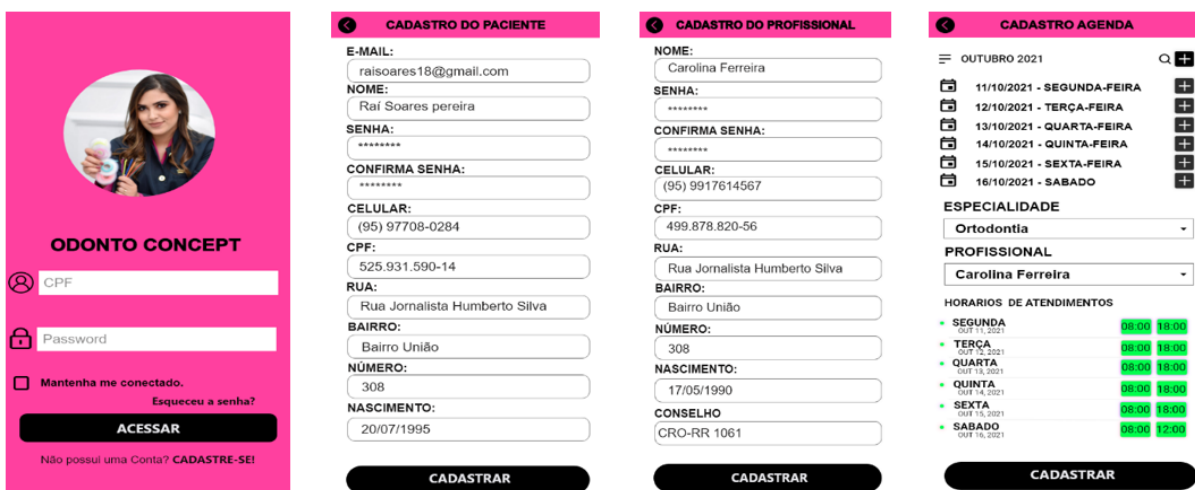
ODONTO CONCEPT

CPF

Password

Mantenha me conectado.

Esqueceu a senha?

ACESSAR

Não possui uma Conta? CADASTRE-SE!

CADASTRO DO PACIENTE

E-MAIL:
raisoares18@gmail.com
NOME:
Raí Soares pereira
SENHA:
********
CONFIRMA SENHA:
********
CELULAR:
(95) 97708-0284
CPF:
525.931.590-14
RUA:
Rua Jornalista Humberto Silva
BAIRRO:
Bairro União
NÚMERO:
308
NASCIMENTO:
20/07/1995

CADASTRAR

CADASTRO DO PROFISSIONAL

NOME:
Carolina Ferreira
SENHA:
********
CONFIRMA SENHA:
********
CELULAR:
(95) 9917614567
CPF:
499.878.820-56
RUA:
Rua Jornalista Humberto Silva
BAIRRO:
Bairro União
NÚMERO:
308
NASCIMENTO:
17/05/1990
CONSELHO
CRO-RR 1061

CADASTRAR

CADASTRO AGENDA

OUTUBRO 2021

11/10/2021 - SEGUNDA-FEIRA
12/10/2021 - TERÇA-FEIRA
13/10/2021 - QUARTA-FEIRA
14/10/2021 - QUINTA-FEIRA
15/10/2021 - SEXTA-FEIRA
16/10/2021 - SABADO

ESPECIALIDADE
Ortodontia
PROFISSIONAL
Carolina Ferreira

HORARIOS DE ATENDIMENTOS

| | | |
|---|---|---|
| SEGUNDA OUT 11, 2021 | 08:00 | 18:00 |
| TERÇA OUT 12, 2021 | 08:00 | 18:00 |
| QUARTA OUT 13, 2021 | 08:00 | 18:00 |
| QUINTA OUT 14, 2021 | 08:00 | 18:00 |
| SEXTA OUT 15, 2021 | 08:00 | 18:00 |
| SABADO OUT 16, 2021 | 08:00 | 12:00 |

CADASTRAR